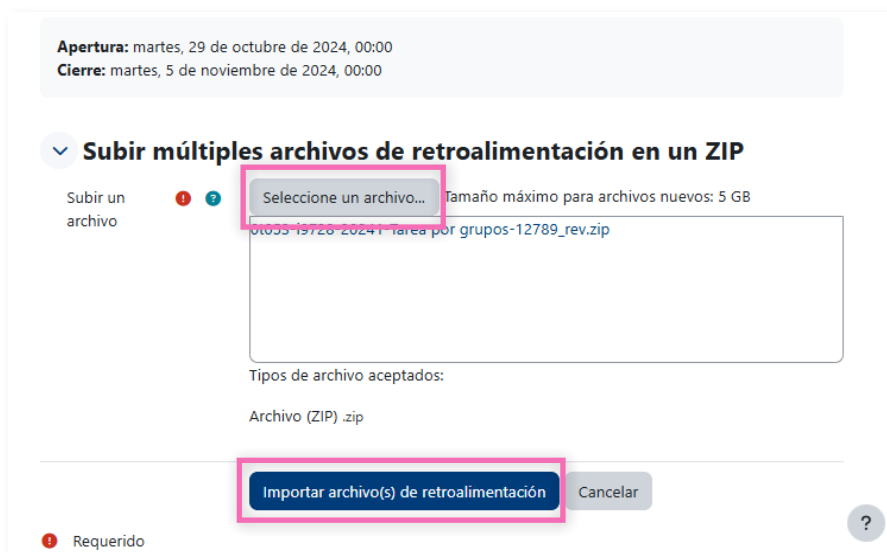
**Apertura:** martes, 29 de octubre de 2024, 00:00
**Cierre:** martes, 5 de noviembre de 2024, 00:00

Subir múltiples archivos de retroalimentación en un ZIP

Subir un archivo

Seleccione un archivo... Tamaño máximo para archivos nuevos: 5 GB

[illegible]-20241-Tarea por grupos-12789_rev.zip

Tipos de archivo aceptados:

Archivo (ZIP) .zip

Importar archivo(s) de retroalimentación Cancelar

Requerido

?